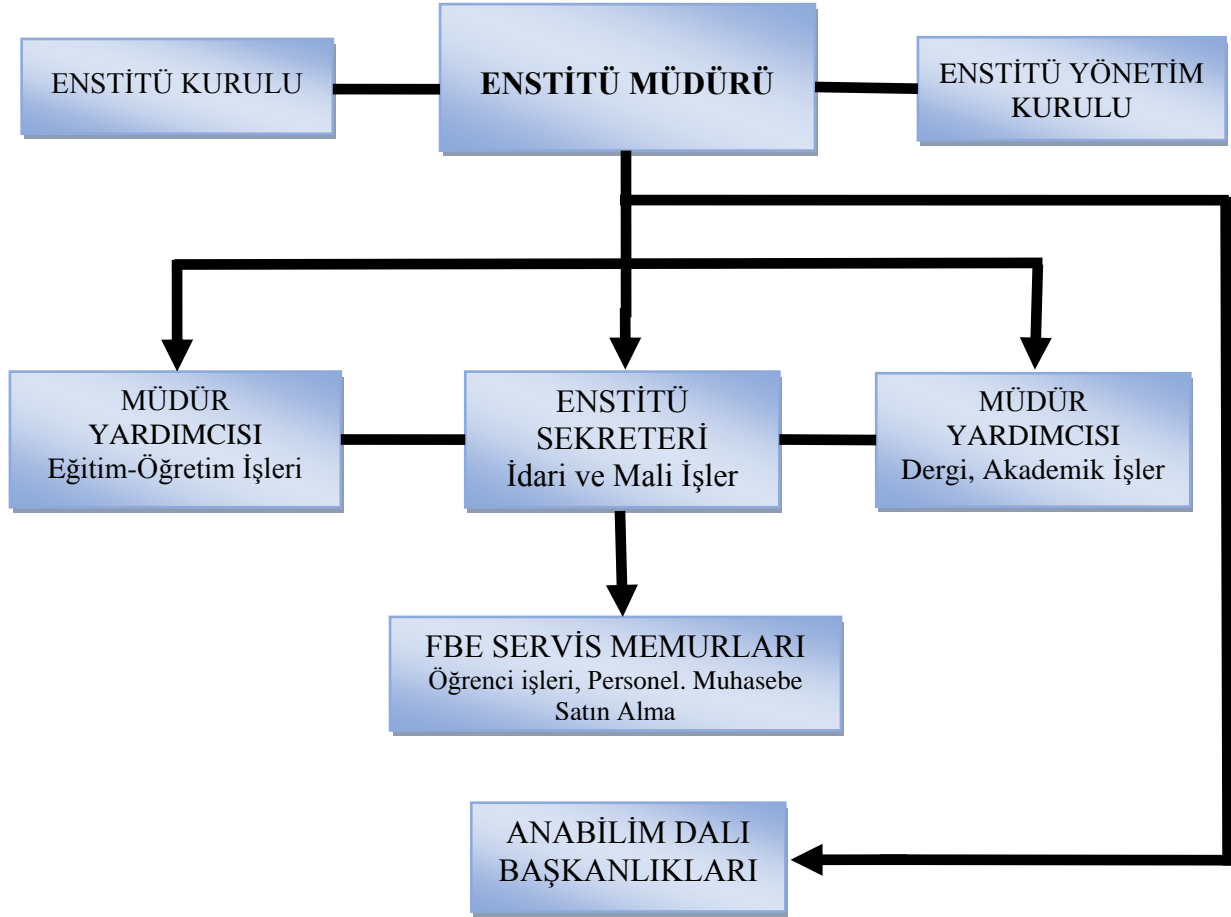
ENSTİTÜ KURULU

ENSTİTÜ MÜDÜRÜ

ENSTİTÜ YÖNETİM KURULU

MÜDÜR YARDIMCISI
Eğitim-Öğretim İşleri

ENSTİTÜ SEKRETERİ
İdari ve Mali İşler

MÜDÜR YARDIMCISI
Dergi, Akademik İşler

FBE SERVİS MEMURLARI
Öğrenci işleri, Personel. Muhasebe Satın Alma

ANABİLİM DALI BAŞKANLIKLARI